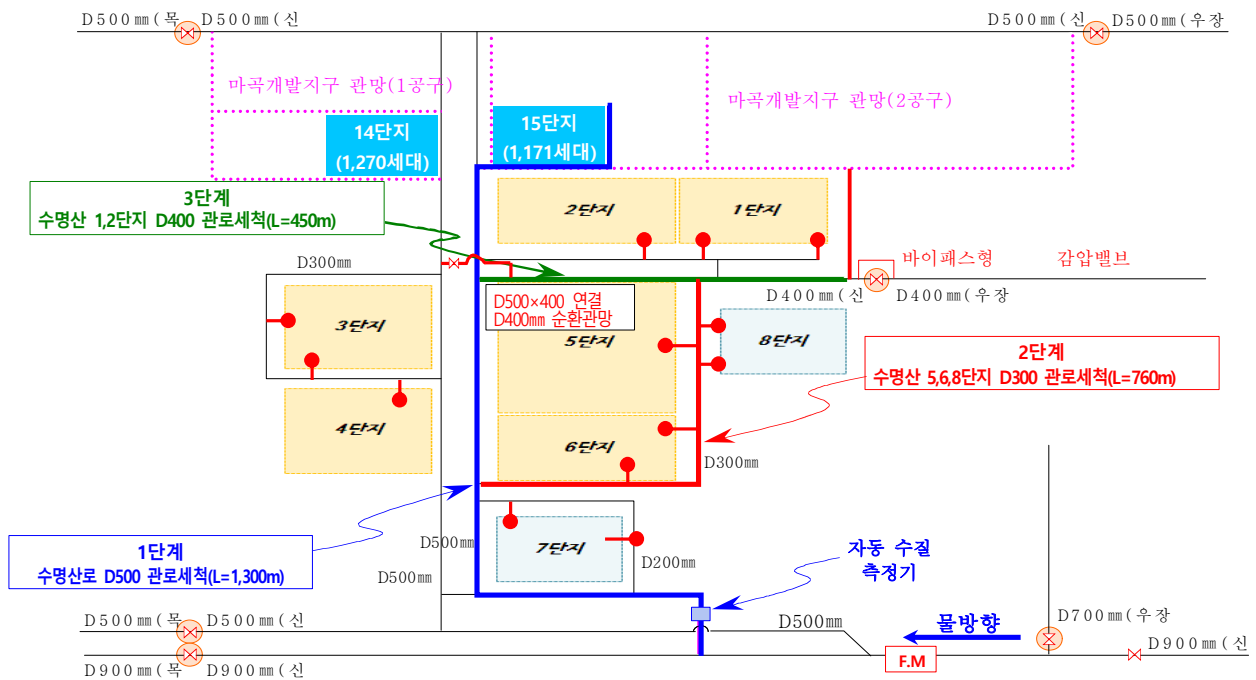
D500㎜(목 D500㎜(신

D500㎜(신 D500㎜(우장

마곡개발지구 관망(1공구)

마곡개발지구 관망(2공구)

14단지
(1,270세대)

15단지
(1,171세대)

3단계
수명산 1,2단지 D400 관로세척(L=450m)

2단지

1단지

바이패스형

감압밸브

D300㎜

D400㎜(신 D400㎜(우장

D500×400 연결
D400㎜ 순환관망

3단지

5단지

8단지

2단계
수명산 5,6,8단지 D300 관로세척(L=760m)

4단지

6단지

D300㎜

1단계
수명산로 D500 관로세척(L=1,300m)

D500㎜

7단지

D200㎜

자동 수질
측정기

D500㎜

D500㎜(목 D500㎜(신

D500㎜

물방향

D700㎜(우장

D900㎜(목 D900㎜(신

F.M

D900㎜(신